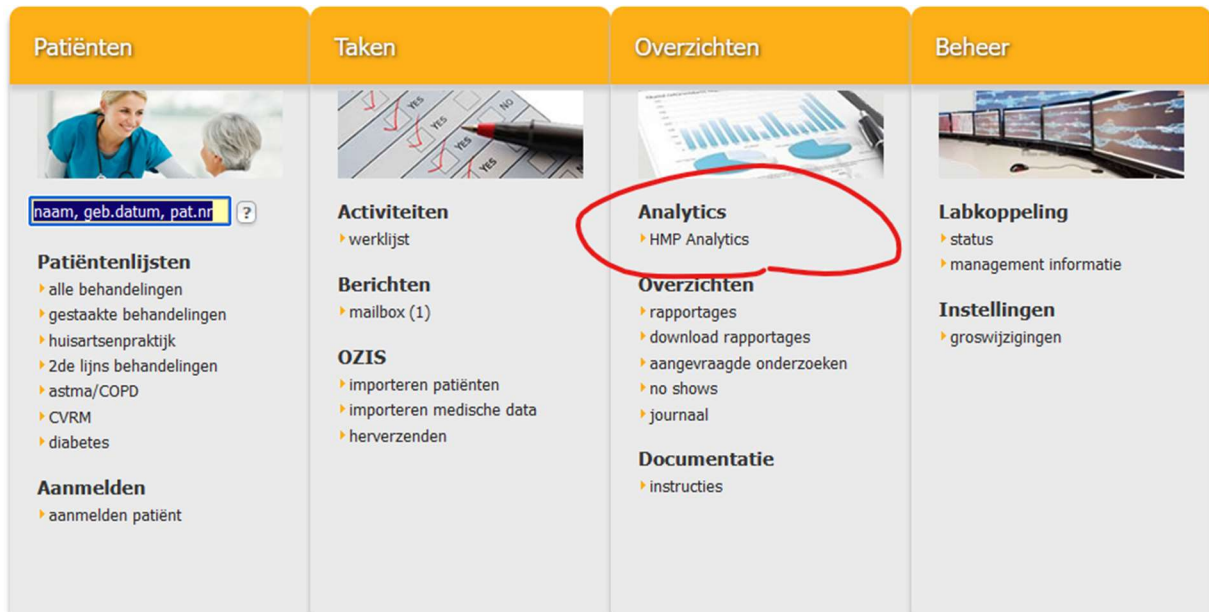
Patiënten

naam, geb.datum, pat.nr ?

Patiëntenlijsten
alle behandelingen
gestaakte behandelingen
huisartsenpraktijk
2de lijns behandelingen
astma/COPD
CVRM
diabetes

Aanmelden
aanmelden patiënt

Taken

YES
NO
YES
YES
YES

Activiteiten
werklijst

Berichten
mailbox (1)

OZIS
importeren patiënten
importeren medische data
herverzenden

Overzichten

Analytics
HMP Analytics

Overzichten
rapportages
download rapportages
aangevraagde onderzoeken
no shows
journaal

Documentatie
instructies

Beheer

Labkoppeling
status
management informatie

Instellingen
groswijzigingen